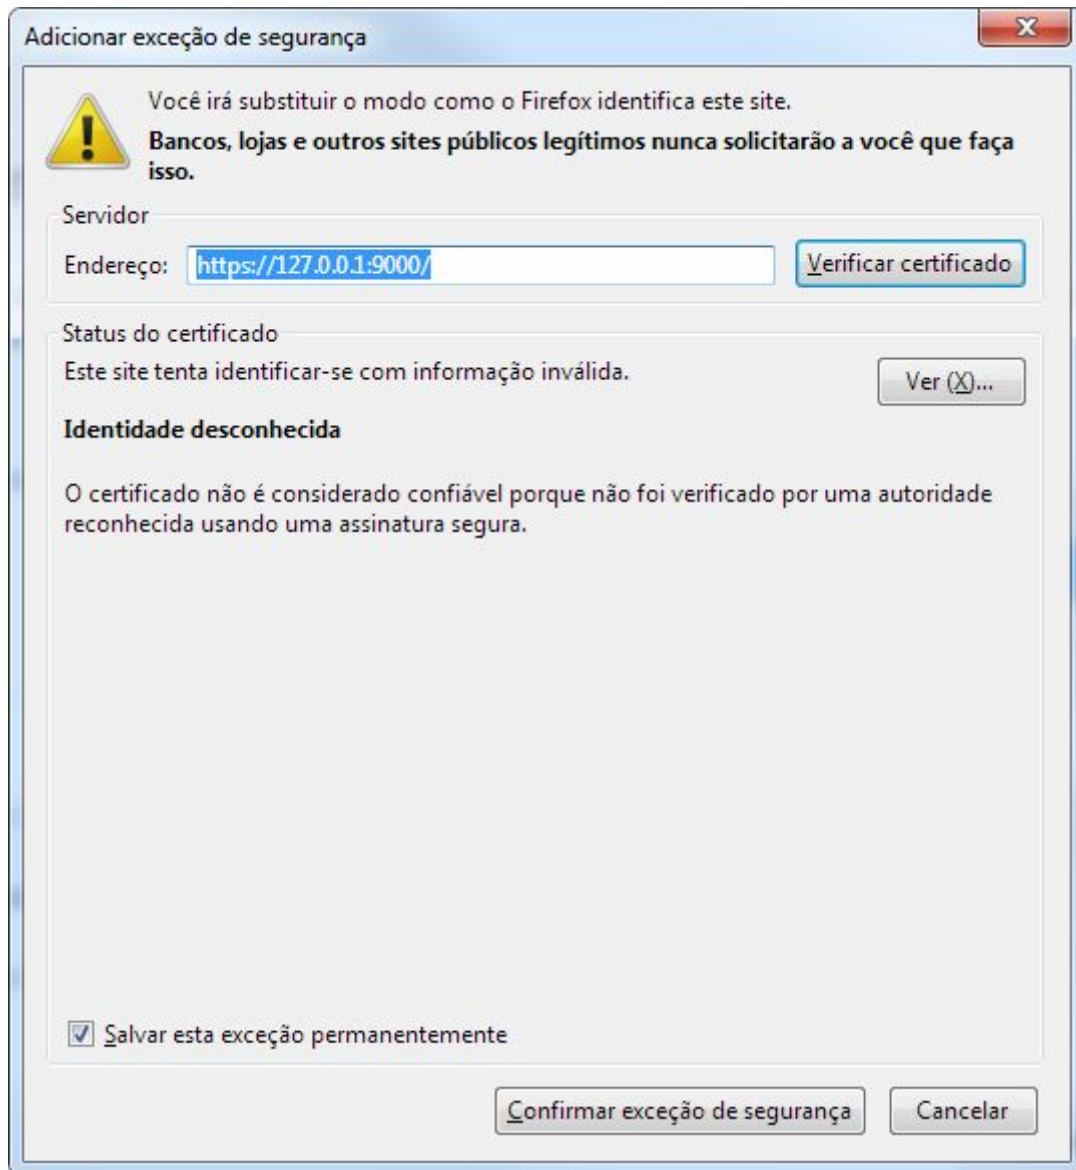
Adicionar exceção de segurança

Você irá substituir o modo como o Firefox identifica este site.

**Bancos, lojas e outros sites públicos legítimos nunca solicitarão a você que faça isso.**

Servidor

Endereço: https://127.0.0.1:9000/

Verificar certificado

Status do certificado

Este site tenta identificar-se com informação inválida.

Ver (X)...

**Identidade desconhecida**

O certificado não é considerado confiável porque não foi verificado por uma autoridade reconhecida usando uma assinatura segura.

☑ Salvar esta exceção permanentemente

Confirmar exceção de segurança

Cancelar